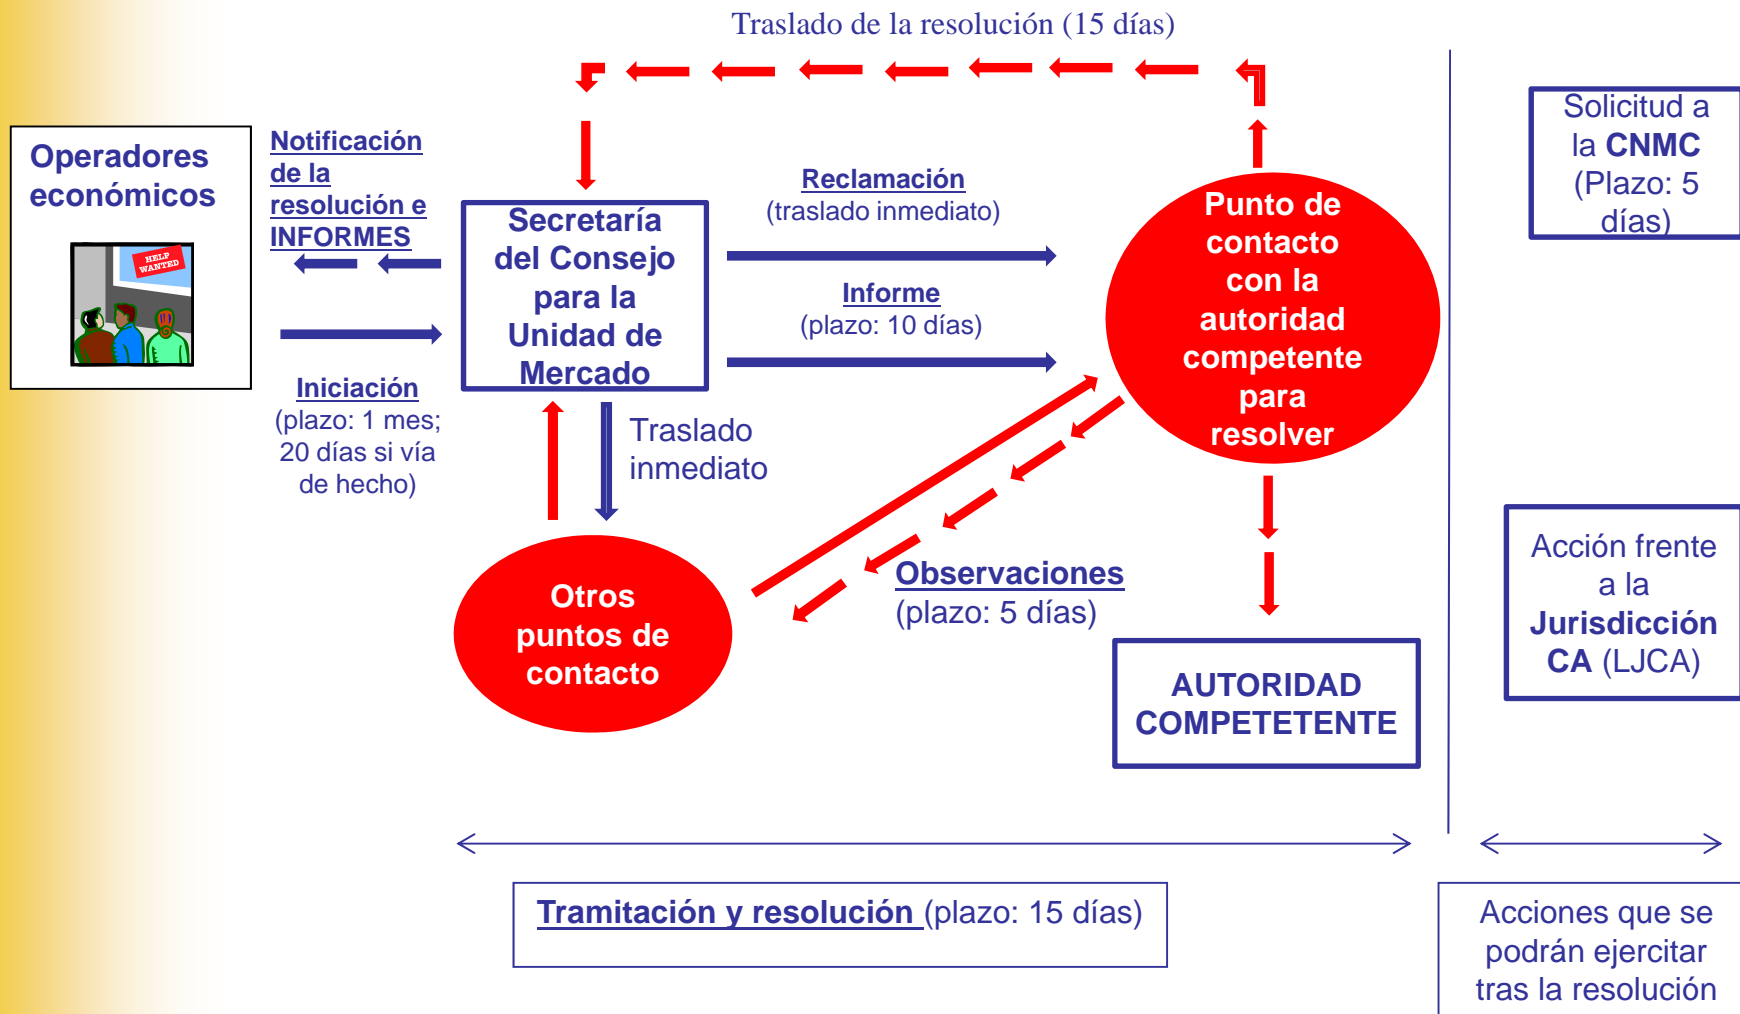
Traslado de la resolución (15 días)

Operadores económicos

HELP WANTED

Notificación de la resolución e INFORMES

Iniciación (plazo: 1 mes; 20 días si vía de hecho)

Secretaría del Consejo para la Unidad de Mercado

Reclamación (traslado inmediato)

Informe (plazo: 10 días)

Punto de contacto con la autoridad competente para resolver

Traslado inmediato

Otros puntos de contacto

Observaciones (plazo: 5 días)

AUTORIDAD COMPETETENTE

Solicitud a la CNMC (Plazo: 5 días)

Acción frente a la Jurisdicción CA (LJCA)

Tramitación y resolución (plazo: 15 días)

Acciones que se podrán ejercitar tras la resolución